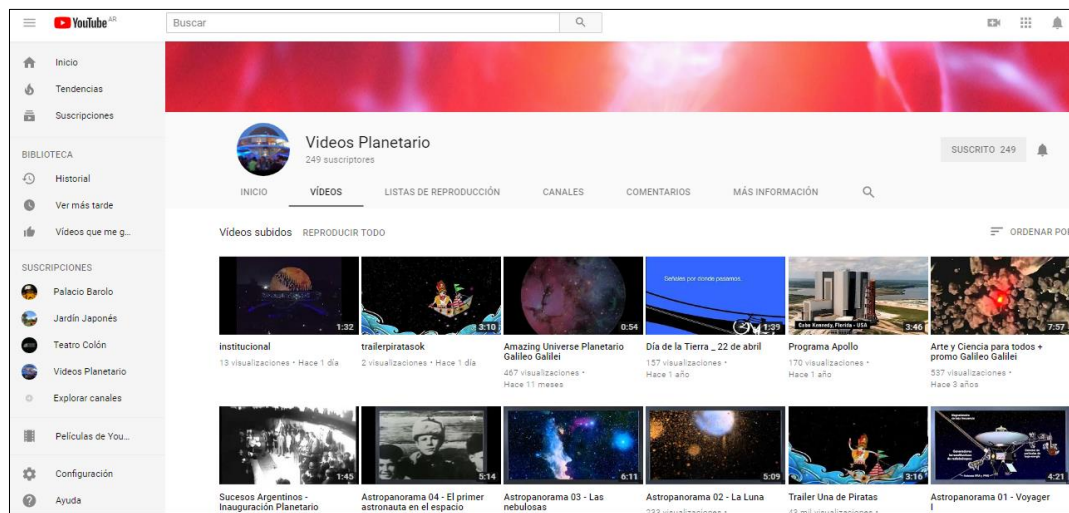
YouTube AR

Buscar

Inicio
Tendencias
Suscripciones

BIBLIOTECA
Historial
Ver más tarde
Videos que me g...

SUSCRIPCIONES
Palacio Barolo
Jardín Japonés
Teatro Colón
Videos Planetario
Explorar canales

Películas de You...

Configuración
Ayuda

Videos Planetario
249 suscriptores

SUSCRITO 249

INICIO
VÍDEOS
LISTAS DE REPRODUCCIÓN
CANALES
COMENTARIOS
MÁS INFORMACIÓN

Vídeos subidos REPRODUCIR TODO

ORDENAR POR

1:32
institucional
13 visualizaciones • Hace 1 día

3:10
trailerpiratasok
2 visualizaciones • Hace 1 día

0:54
Amazing Universe Planetario Galileo Galilei
467 visualizaciones • Hace 11 meses

Señales por donde pasamos.
1:39
Día de la Tierra _ 22 de abril
157 visualizaciones • Hace 1 año

Cabo Kennedy, Florida - USA
3:46
Programa Apollo
170 visualizaciones • Hace 1 año

7:57
Arte y Ciencia para todos + promo Galileo Galilei
537 visualizaciones • Hace 3 años

1:45
Sucesos Argentinos - Inauguración Planetario

5:14
Astropanorama 04 - El primer astronauta en el espacio

6:11
Astropanorama 03 - Las nebulosas

5:09
Astropanorama 02 - La Luna
233 visualizaciones •

3:16
Trailer Una de Piratas
43 mil visualizaciones •

4:21
Astropanorama 01 - Voyager I